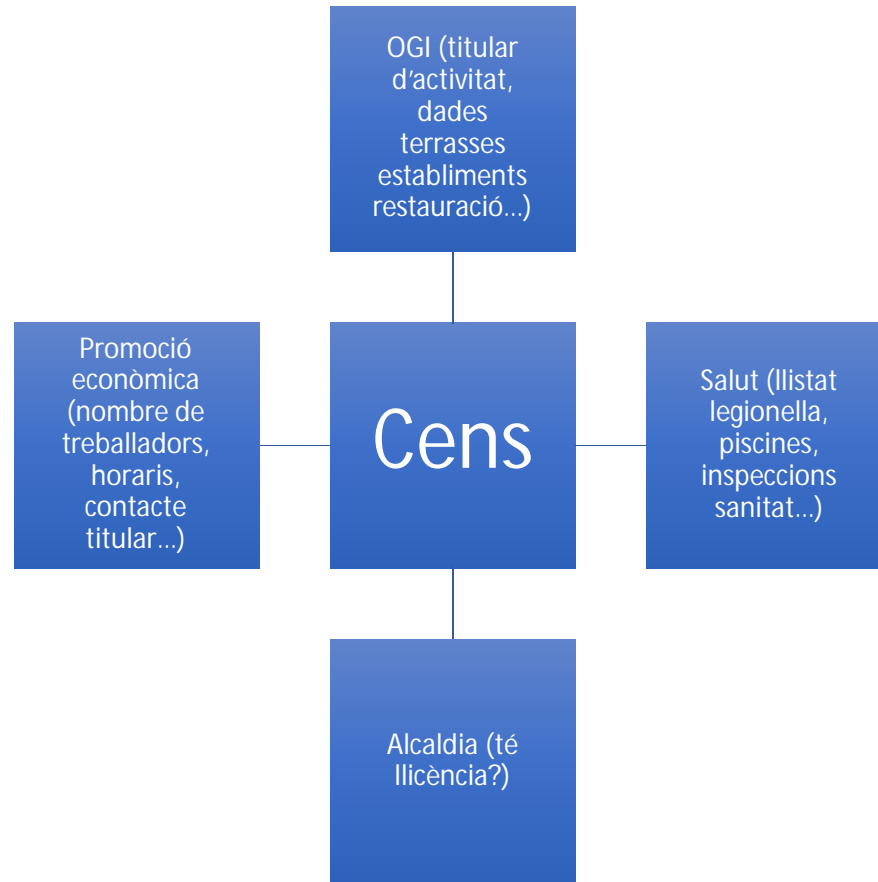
OGI (titular d’activitat, dades terrasses establiments restauració…)

Promoció econòmica (nombre de treballadors, horaris, contacte titular…)

Cens

Salut (llistat legionella, piscines, inspeccions sanitat…)

Alcaldia (té llicència?)